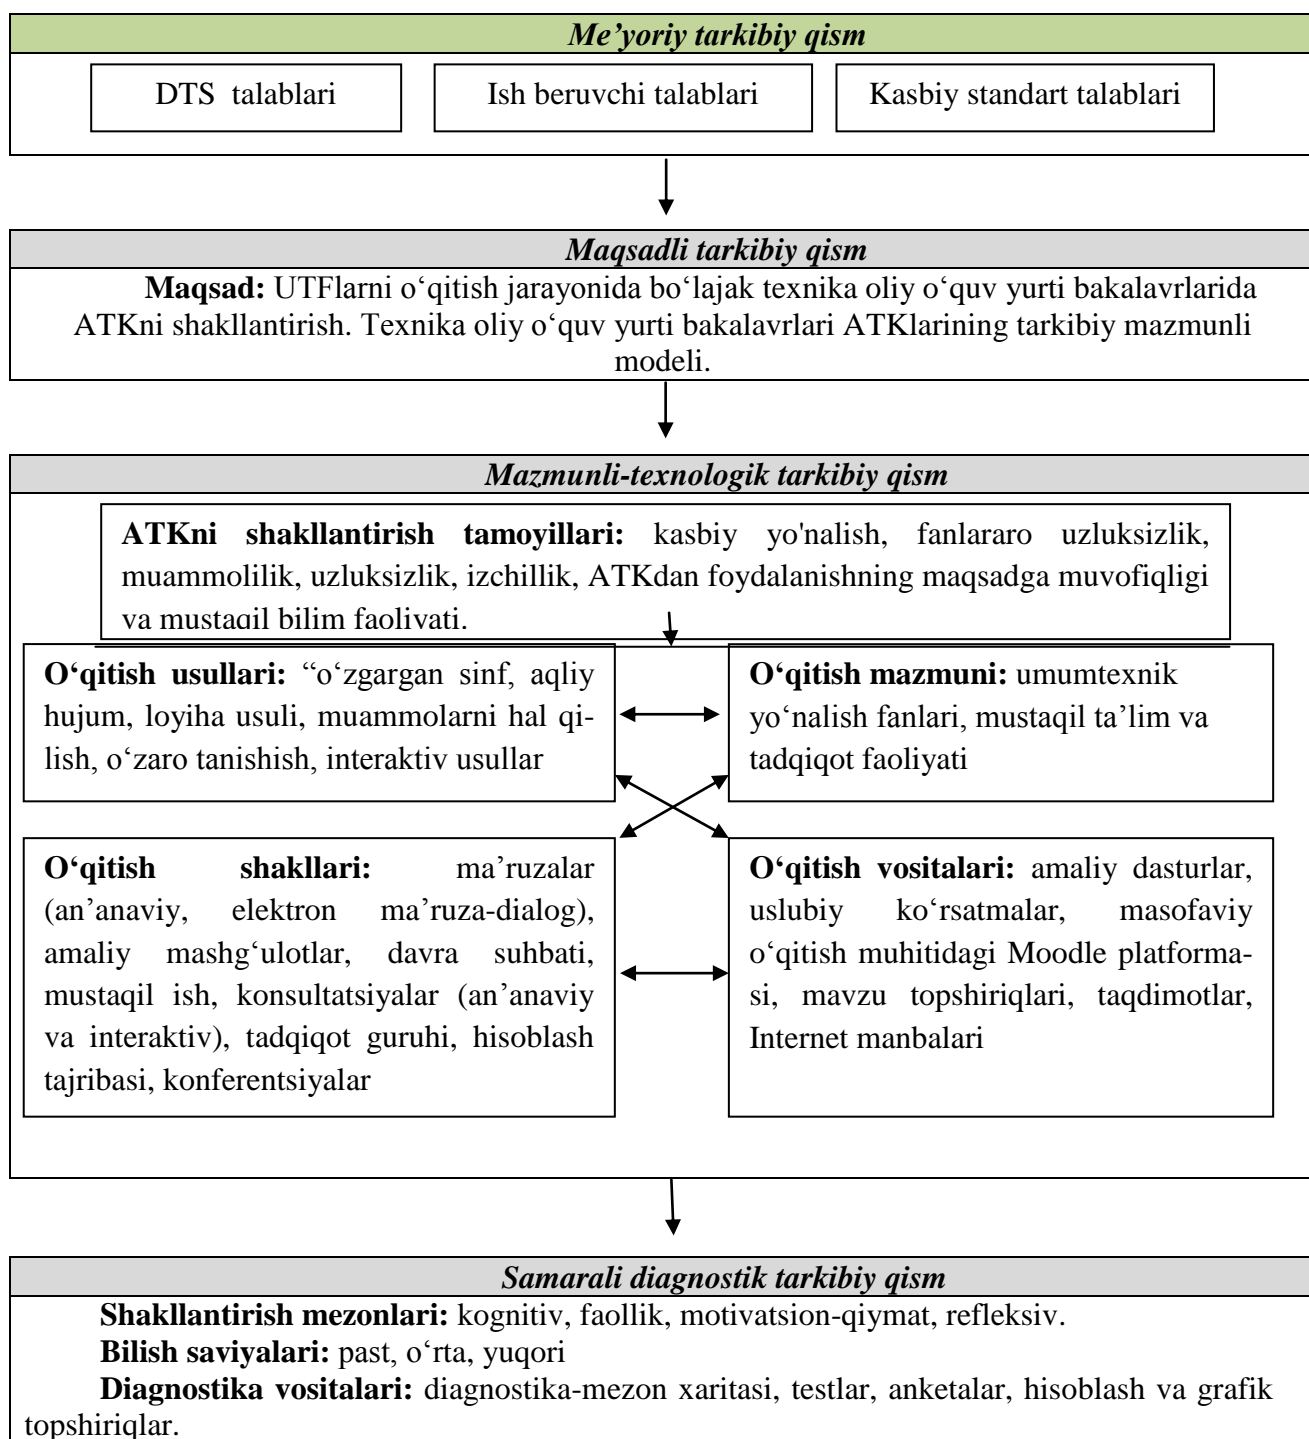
Me'yoriy tarkibiy qism

DTS talablari

Ish beruvchi talablari

Kasbiy standart talablari

Maqsadli tarkibiy qism

**Maqsad:** UTFlarni o'qitish jarayonida bo'lajak texnika oliy o'quv yurti bakalavrlarida ATKni shakllantirish. Texnika oliy o'quv yurti bakalavrlari ATKlarining tarkibiy mazmunli modeli.

Mazmunli-texnologik tarkibiy qism

**ATKni shakllantirish tamoyillari:** kasbiy yo'nalish, fanlararo uzluksizlik, muammolilik, uzluksizlik, izchillik, ATKdan foydalanishning maqsadga muvofiqligi va mustaqil bilim faoliyati.

**O'qitish usullari:** "o'zgargan sinf, aqliy hujum, loyiha usuli, muammolarni hal qilish, o'zaro tanishish, interaktiv usullar

**O'qitish mazmuni:** umumtexnik yo'nalish fanlari, mustaqil ta'lim va tadqiqot faoliyati

**O'qitish shakllari:** ma'ruzalar (an'anaviy, elektron ma'ruza-dialog), amaliy mashg'ulotlar, davra suhbati, mustaqil ish, konsultatsiyalar (an'anaviy va interaktiv), tadqiqot guruhi, hisoblash tajribasi, konferentsiyalar

**O'qitish vositalari:** amaliy dasturlar, uslubiy ko'rsatmalar, masofaviy o'qitish muhitidagi Moodle platformasi, mavzu topshiriqlari, taqdimotlar, Internet manbalari

Samarali diagnostik tarkibiy qism

**Shakllantirish mezonlari:** kognitiv, faollik, motivatsion-qiymat, refleksiv.

**Bilish saviyalari:** past, o'rta, yuqori

**Diagnostika vositalari:** diagnostika-mezon xaritasi, testlar, anketalar, hisoblash va grafik topshiriqlar.